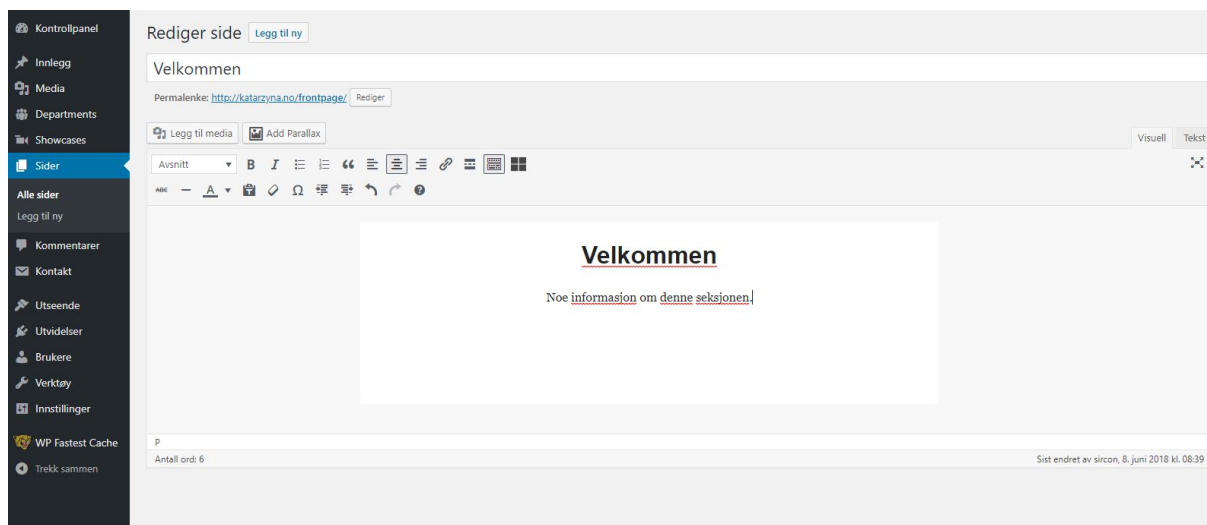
Kontrollpanel
Innlegg
Media
Departments
Showcases
Sider
Alle sider
Legg til ny
Kommentarer
Kontakt
Utseende
Utvidelser
Brukere
Verktøy
Innstillinger
WP Fastest Cache
Trekk sammen

Rediger side Legg til ny

Velkommen

Permalenke: http://katarzyna.no/frontpage/ Rediger

Legg til media Add Parallax

Visuell Tekst

Avsnitt B I

Velkommen

Noe informasjon om denne seksjonen.

P
Antall ord: 6

Sist endret av sircon, 8. juni 2018 kl. 08:39